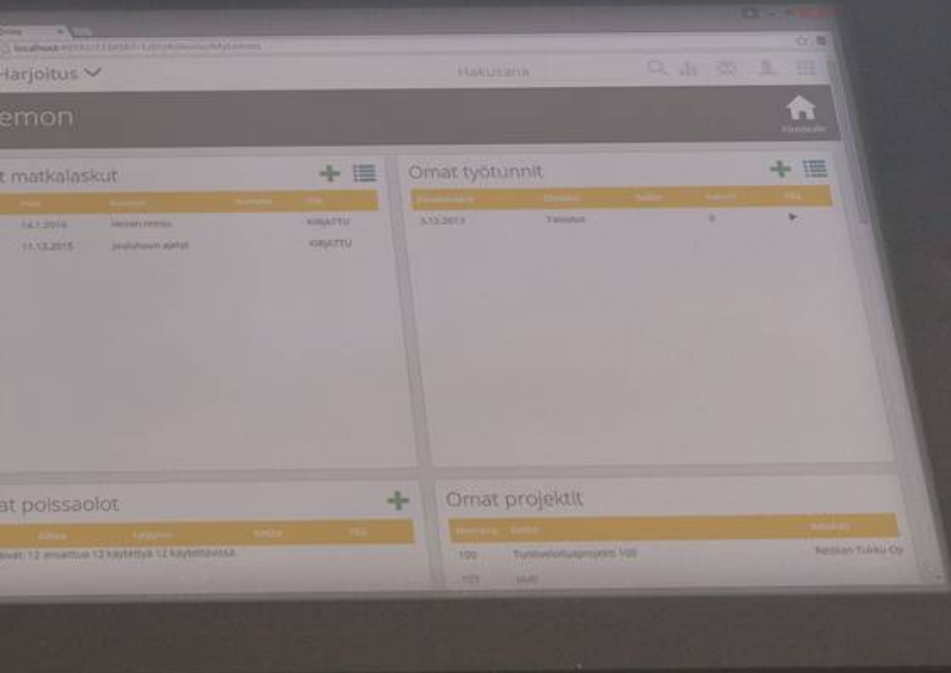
localhost

Harjoitus

Hakusana

emon

t matkalaskut

| Pvm | Kuvaus | Summa | Tila |
|---|---|---|---|
| 14.1.2016 | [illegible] | | KIRJATTU |
| 11.12.2015 | Joulukuun ajelut | | KIRJATTU |

Omat työtunnit

| | | | | |
|---|---|---|---|---|
| 3.12.2015 | Talousluo | | 8 | ▸ |

at poissaolot

| Alkaa | Loppuu | Syy | Tila |
|---|---|---|---|

ivät: 12 ansaittua 12 käytettyä 12 käytettävissä

Omat projektit

| Numero | Kuvaus | Asiakas |
|---|---|---|
| 100 | Tuntiseurantaprojekti 100 | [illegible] Turku Oy |
| 101 | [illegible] | |